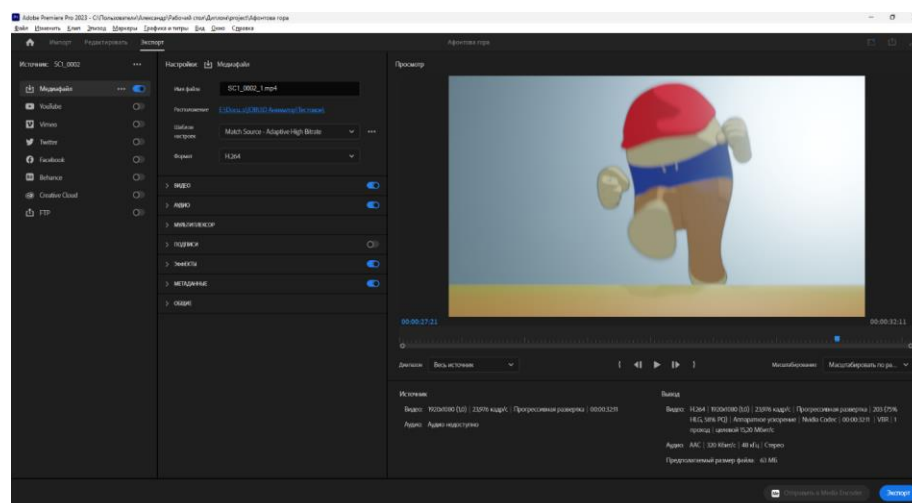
Adobe Premiere Pro 2023 - C:\Пользователи\Александр\Рабочий стол\Диплом\project\Афонтова гора

Файл Изменить Клип Эпизод Маркеры Графика и титры Вид Окно Справка

Импорт Редактировать Экспорт

Афонтова гора

Источник: SC1_0002

Медиафайл

YouTube

Vimeo

Twitter

Facebook

Behance

Creative Cloud

FTP

Настройки: Медиафайл

Имя файла SC1_0002_1.mp4

Расположение E:\Docs_s\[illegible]

Шаблон настроек Match Source - Adaptive High Bitrate

Формат H.264

ВИДЕО

АУДИО

МУЛЬТИПЛЕКСОР

ПОДПИСИ

ЭФФЕКТЫ

МЕТАДАННЫЕ

ОБЩИЕ

Просмотр

00:00:27:21

00:00:32:11

Диапазон Весь источник

Масштабирование Масштабировать по ра...

Источник

Видео: 1920x1080 (1,0) | 23,976 кадр/с | Прогрессивная развертка | 00:00:32:11

Аудио: Аудио недоступно

Вывод

Видео: H.264 | 1920x1080 (1,0) | 23,976 кадр/с | Прогрессивная развертка | 203 (75% HLG, 58% PQ) | Аппаратное ускорение | Nvidia Codec | 00:00:32:11 | VBR | 1 проход | целевой 15,20 Мбит/с

Аудио: AAC | 320 Кбит/с | 48 кГц | Стерео

Предполагаемый размер файла: 63 МБ

Отправить в Media Encoder

Экспорт